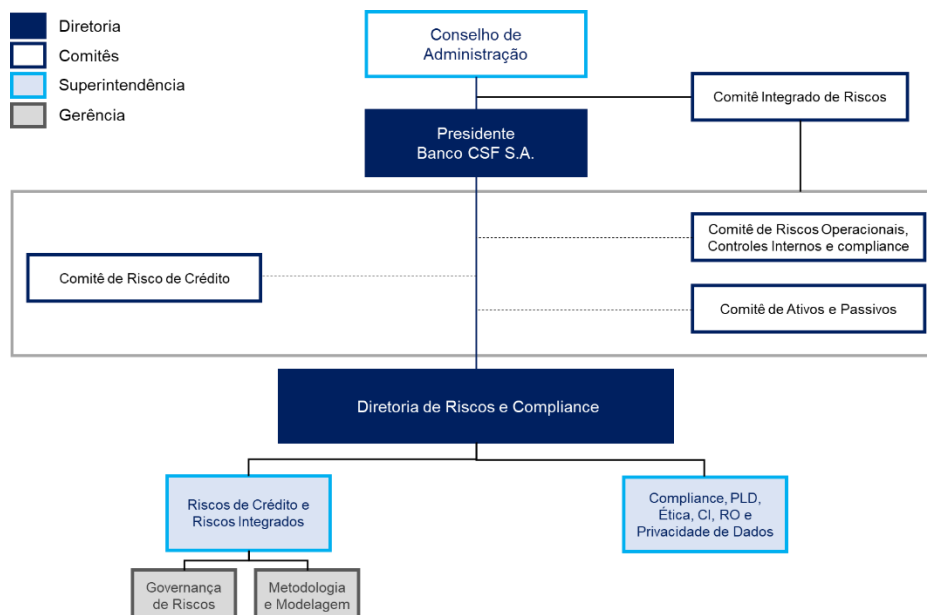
Diretoria
Comitês
Superintendência
Gerência

Conselho de Administração

Comitê Integrado de Riscos

Presidente
Banco CSF S.A.

Comitê de Riscos Operacionais, Controles Internos e compliance

Comitê de Risco de Crédito

Comitê de Ativos e Passivos

Diretoria de Riscos e Compliance

Riscos de Crédito e Riscos Integrados

Compliance, PLD, Ética, CI, RO e Privacidade de Dados

Governança de Riscos

Metodologia e Modelagem